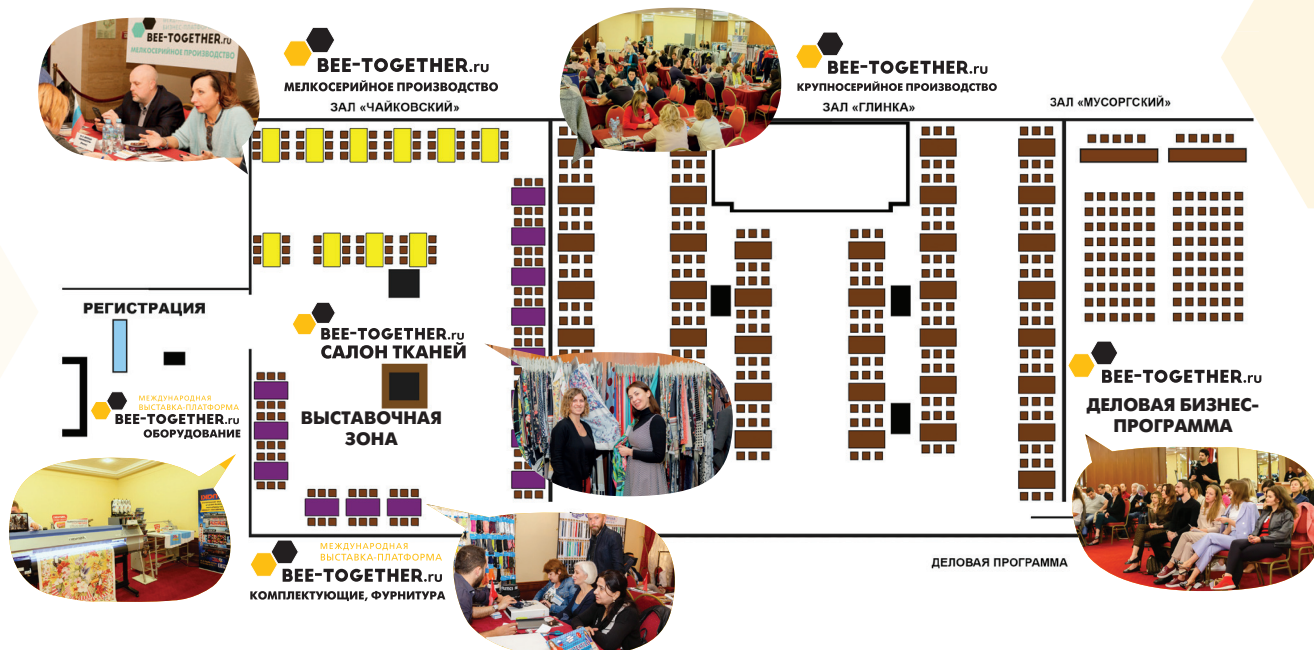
BEE-TOGETHER.ru
МЕЛКОСЕРИЙНОЕ ПРОИЗВОДСТВО

BEE-TOGETHER.ru
МЕЛКОСЕРИЙНОЕ ПРОИЗВОДСТВО
ЗАЛ «ЧАЙКОВСКИЙ»

BEE-TOGETHER.ru
КРУПНОСЕРИЙНОЕ ПРОИЗВОДСТВО
ЗАЛ «ГЛИНКА»

ЗАЛ «МУСОРГСКИЙ»

РЕГИСТРАЦИЯ

BEE-TOGETHER.ru
САЛОН ТКАНЕЙ

МЕЖДУНАРОДНАЯ ВЫСТАВКА-ПЛАТФОРМА
BEE-TOGETHER.ru
ОБОРУДОВАНИЕ

ВЫСТАВОЧНАЯ ЗОНА

BEE-TOGETHER.ru
ДЕЛОВАЯ БИЗНЕС-ПРОГРАММА

МЕЖДУНАРОДНАЯ ВЫСТАВКА-ПЛАТФОРМА
BEE-TOGETHER.ru
КОМПЛЕКТУЮЩИЕ, ФУРНИТУРА

ДЕЛОВАЯ ПРОГРАММА